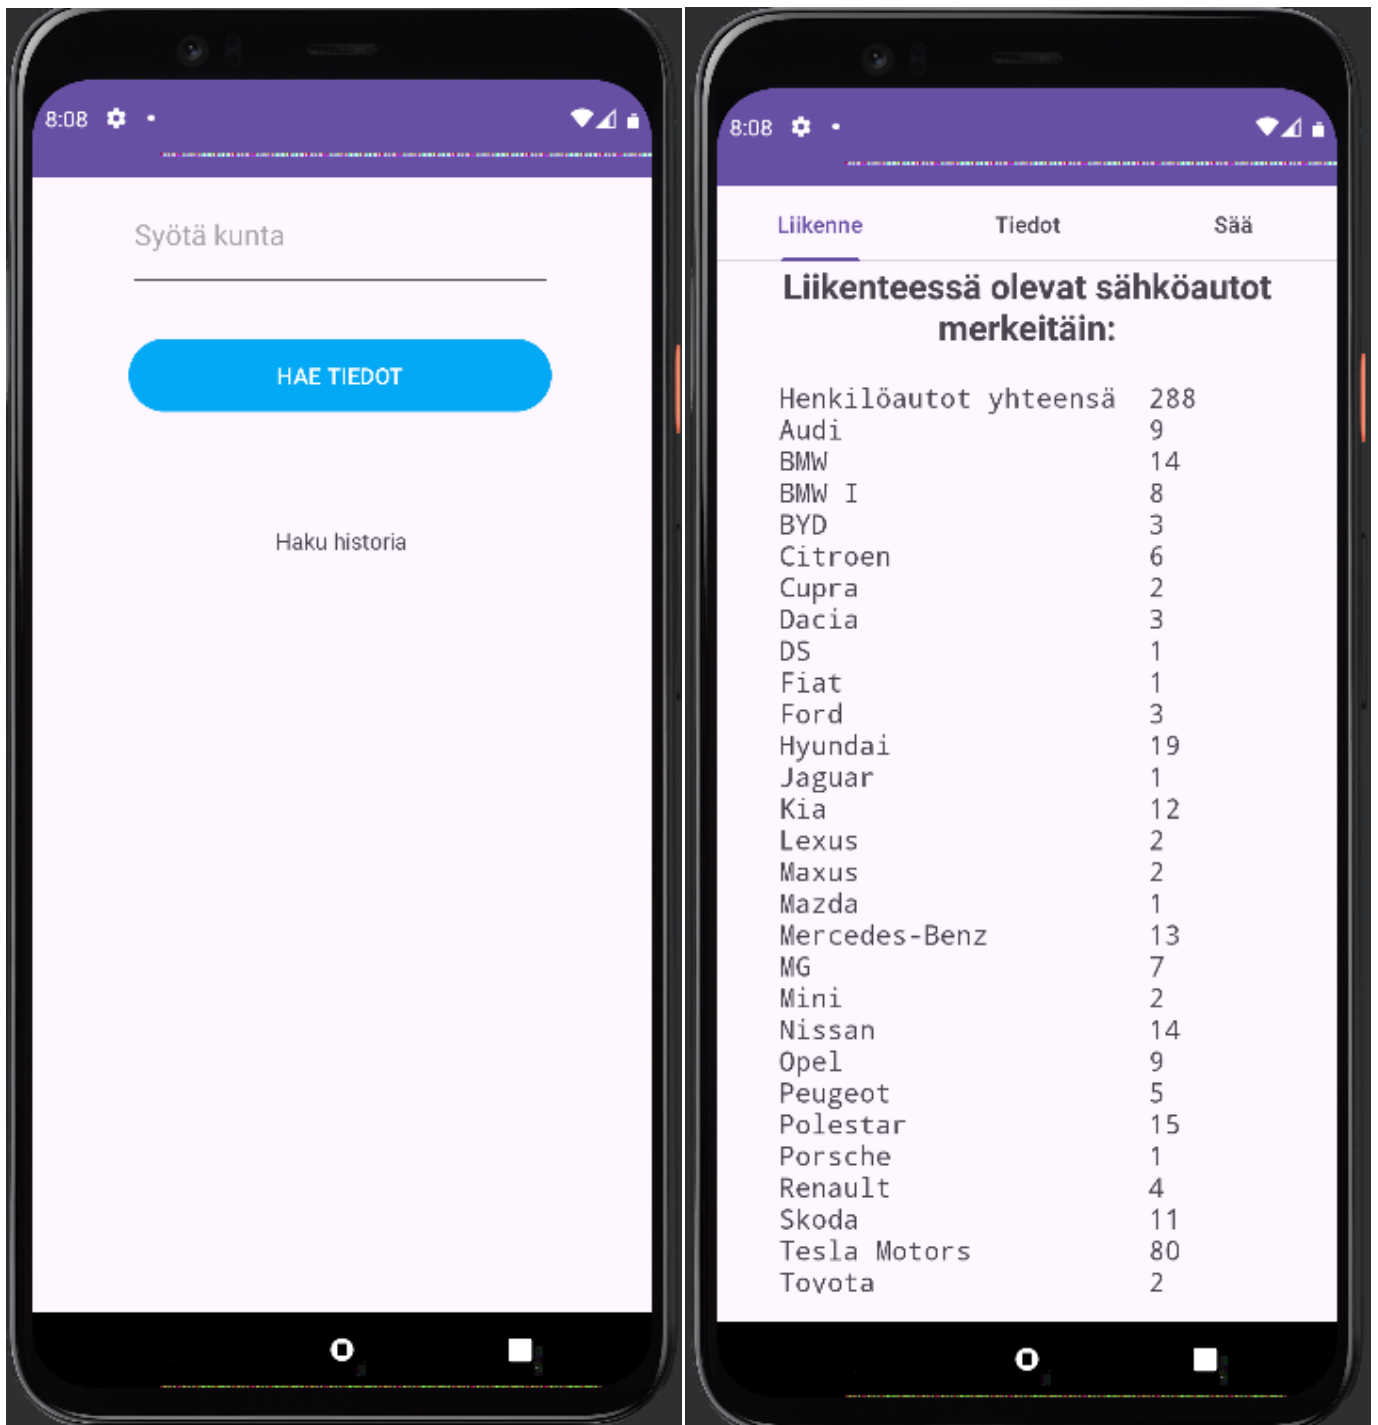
8:08

Syötä kunta

HAE TIEDOT

Haku historia

8:08

Liikenne Tiedot Sää

Liikenteessä olevat sähköautot merkeitäin:

| | |
|---|---|
| Henkilöautot yhteensä | 288 |
| Audi | 9 |
| BMW | 14 |
| BMW I | 8 |
| BYD | 3 |
| Citroen | 6 |
| Cupra | 2 |
| Dacia | 3 |
| DS | 1 |
| Fiat | 1 |
| Ford | 3 |
| Hyundai | 19 |
| Jaguar | 1 |
| Kia | 12 |
| Lexus | 2 |
| Maxus | 2 |
| Mazda | 1 |
| Mercedes-Benz | 13 |
| MG | 7 |
| Mini | 2 |
| Nissan | 14 |
| Opel | 9 |
| Peugeot | 5 |
| Polestar | 15 |
| Porsche | 1 |
| Renault | 4 |
| Skoda | 11 |
| Tesla Motors | 80 |
| Toyota | 2 |